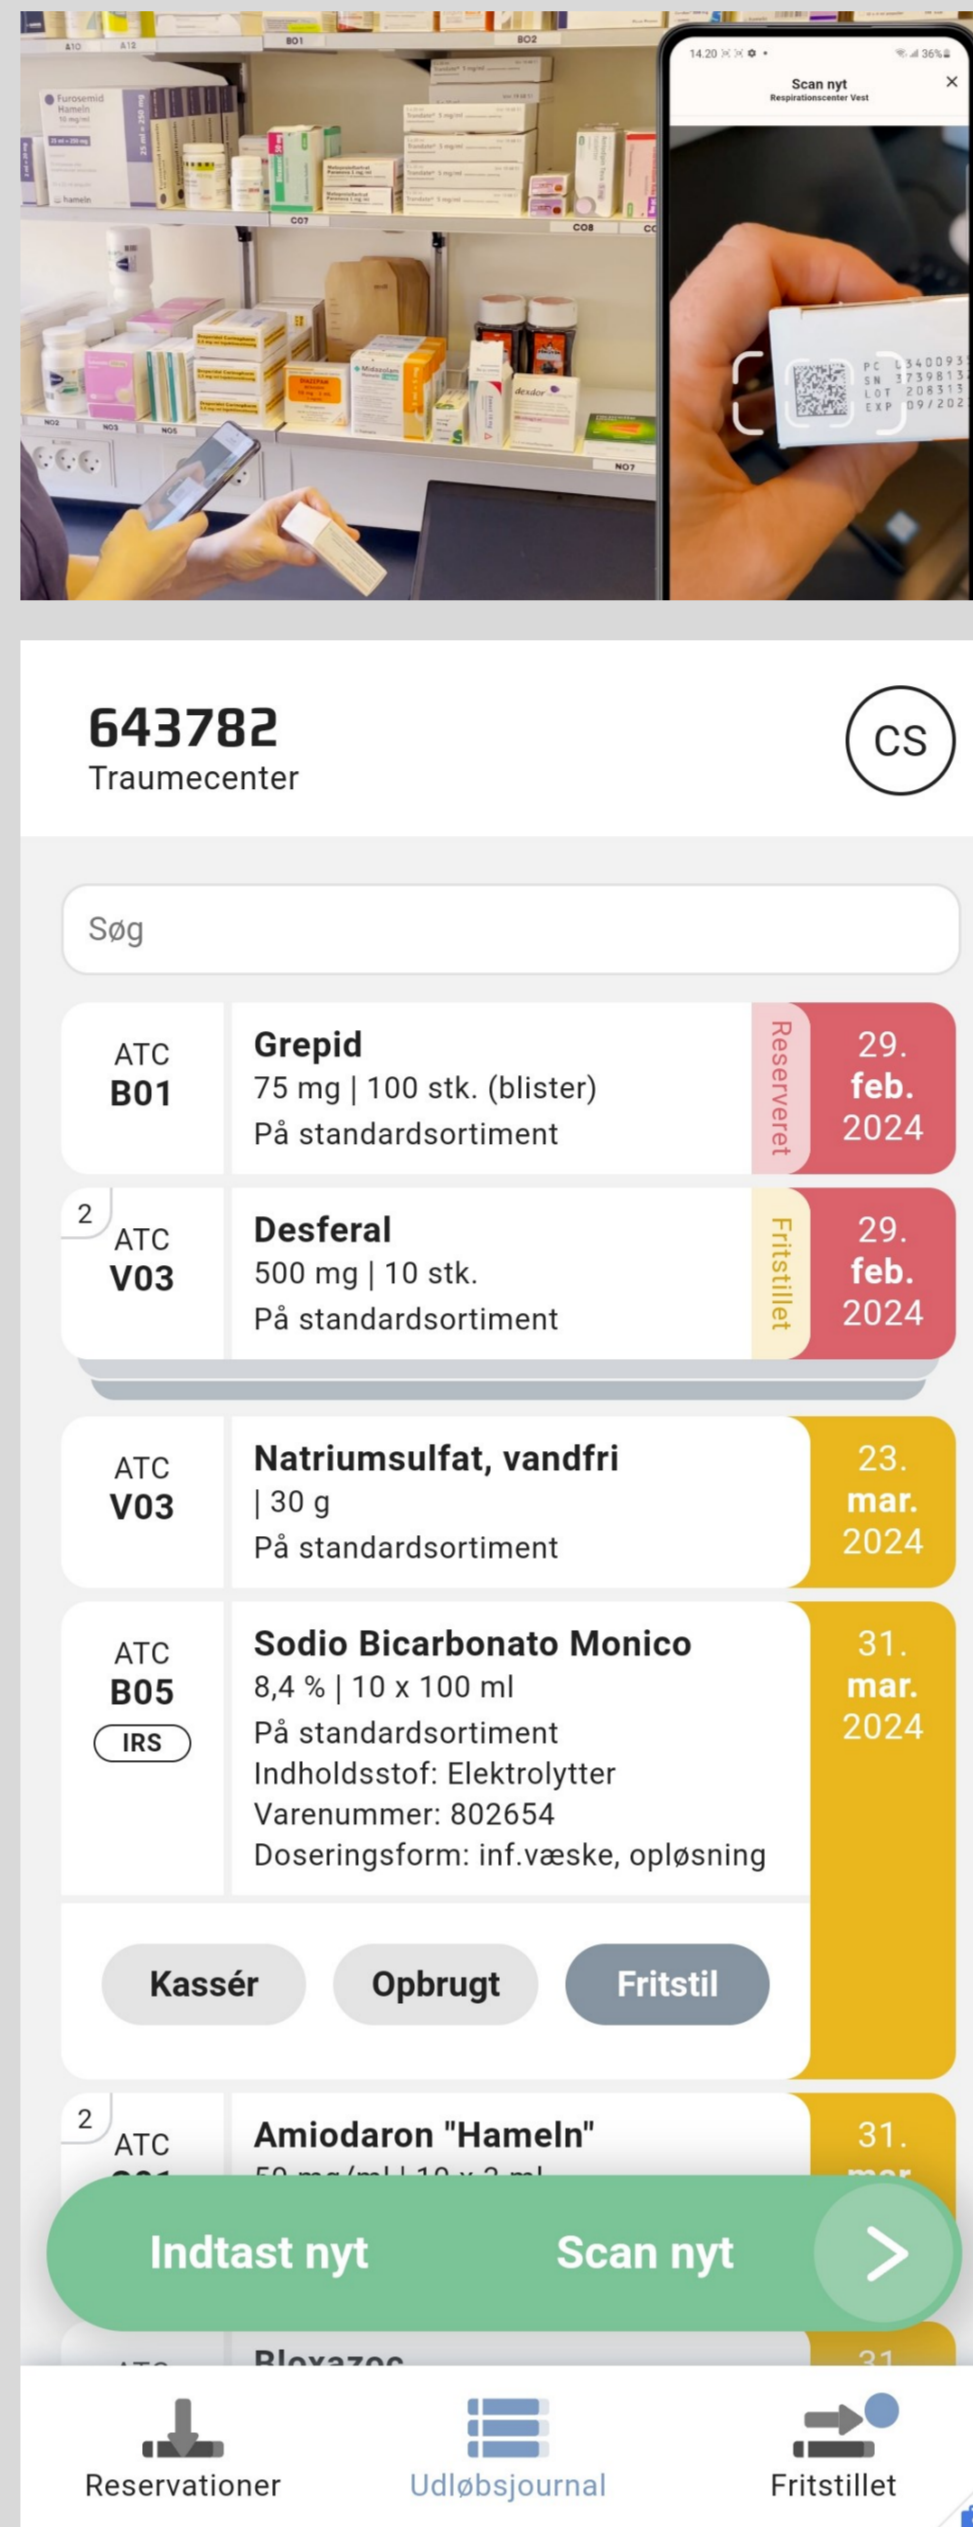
14.20
Scan nyt
Respirationscenter Vest
×

PC 0340093
SN 3739813
LOT 208313
EXP 09/202

643782
Traumecenter

CS

Søg

ATC
B01

Grepid
75 mg | 100 stk. (blister)
På standardsortiment

Reserveret

29.
feb.
2024

2
ATC
V03

Desferal
500 mg | 10 stk.
På standardsortiment

Fritstillet

29.
feb.
2024

ATC
V03

Natriumsulfat, vandfri
| 30 g
På standardsortiment

23.
mar.
2024

ATC
B05
IRS

Sodio Bicarbonato Monico
8,4 % | 10 x 100 ml
På standardsortiment
Indholdsstof: Elektrolytter
Varenummer: 802654
Doseringsform: inf.væske, opløsning

31.
mar.
2024

Kassér
Opbrugt
Fritstil

2
ATC

Amiodaron "Hameln"
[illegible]

31.
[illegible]

Indtast nyt
Scan nyt
>

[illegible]

Reservationer
Udløbsjournal
Fritstillet